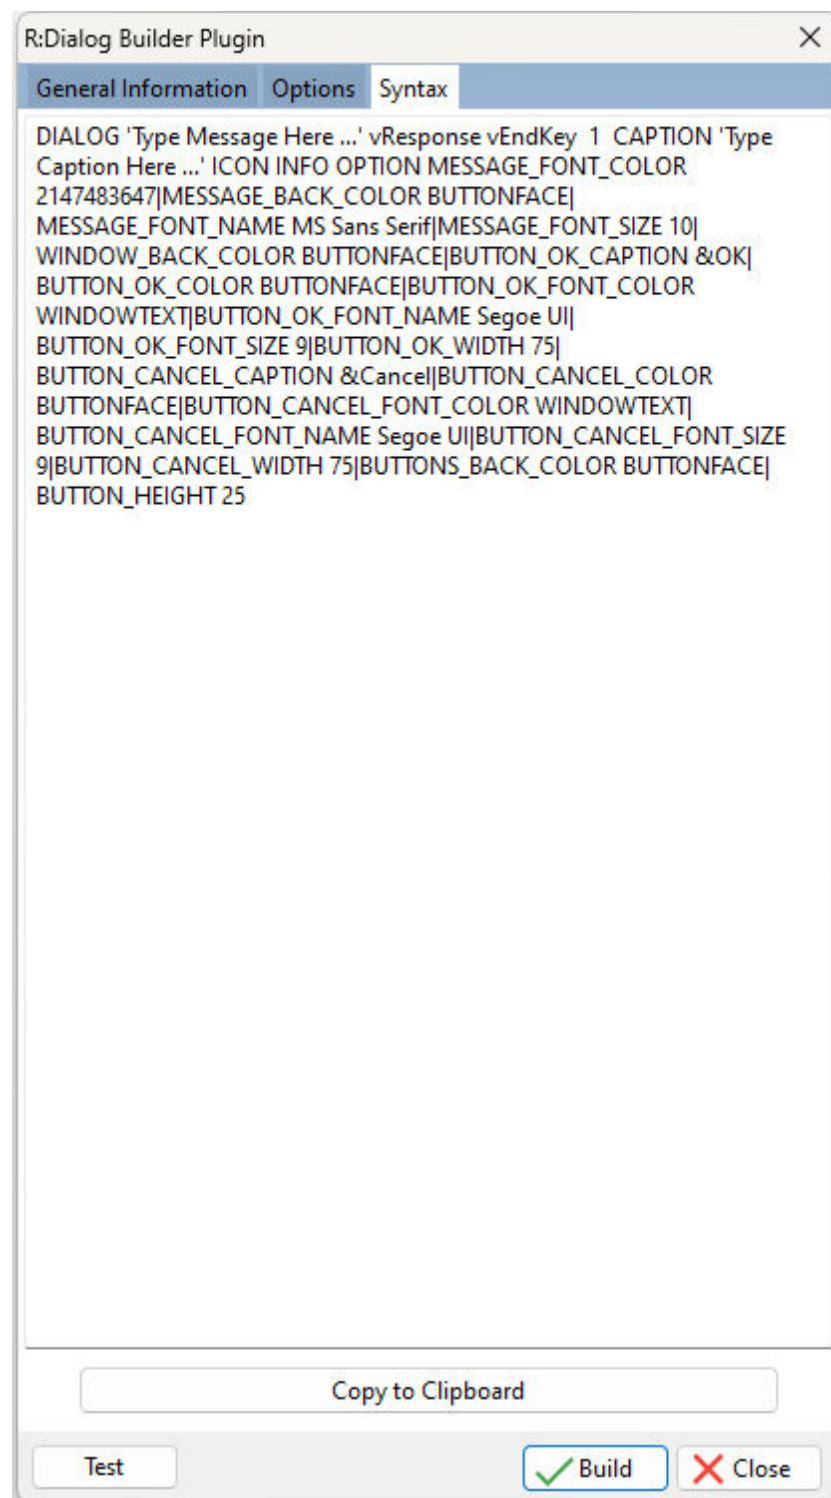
R:Dialog Builder Plugin

General Information Options Syntax

DIALOG 'Type Message Here ...' vResponse vEndKey 1 CAPTION 'Type Caption Here ...' ICON INFO OPTION MESSAGE_FONT_COLOR 2147483647|MESSAGE_BACK_COLOR BUTTONFACE|MESSAGE_FONT_NAME MS Sans Serif|MESSAGE_FONT_SIZE 10|WINDOW_BACK_COLOR BUTTONFACE|BUTTON_OK_CAPTION &OK|BUTTON_OK_COLOR BUTTONFACE|BUTTON_OK_FONT_COLOR WINDOWTEXT|BUTTON_OK_FONT_NAME Segoe UI|BUTTON_OK_FONT_SIZE 9|BUTTON_OK_WIDTH 75|BUTTON_CANCEL_CAPTION &Cancel|BUTTON_CANCEL_COLOR BUTTONFACE|BUTTON_CANCEL_FONT_COLOR WINDOWTEXT|BUTTON_CANCEL_FONT_NAME Segoe UI|BUTTON_CANCEL_FONT_SIZE 9|BUTTON_CANCEL_WIDTH 75|BUTTONS_BACK_COLOR BUTTONFACE|BUTTON_HEIGHT 25

Copy to Clipboard

Test

Build

Close